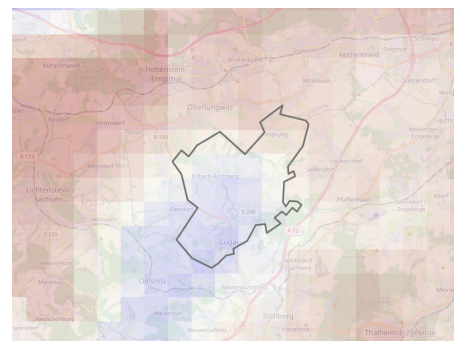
Hohenstein-Ernstthal
Oberlungwitz
Reichenbrand
Lichtenstein/Sachsen
Erlbach-Kirchberg
Gersdorf
Lugau
Oelsnitz
Pfaffenhain
Neuwürschnitz
Stollberg
Thalheim/Erzgebirge
Neukirchen/Erzgebirge
Seifersdorf
Ursprung
Hermsdorf
Rüsdorf
Mittelbach
Wüstenbrand
Jahnsdorf/Erzgebirge
Niederwürschnitz
Gablenz
Meinersdorf
B 180
B 173
S 255
A 72